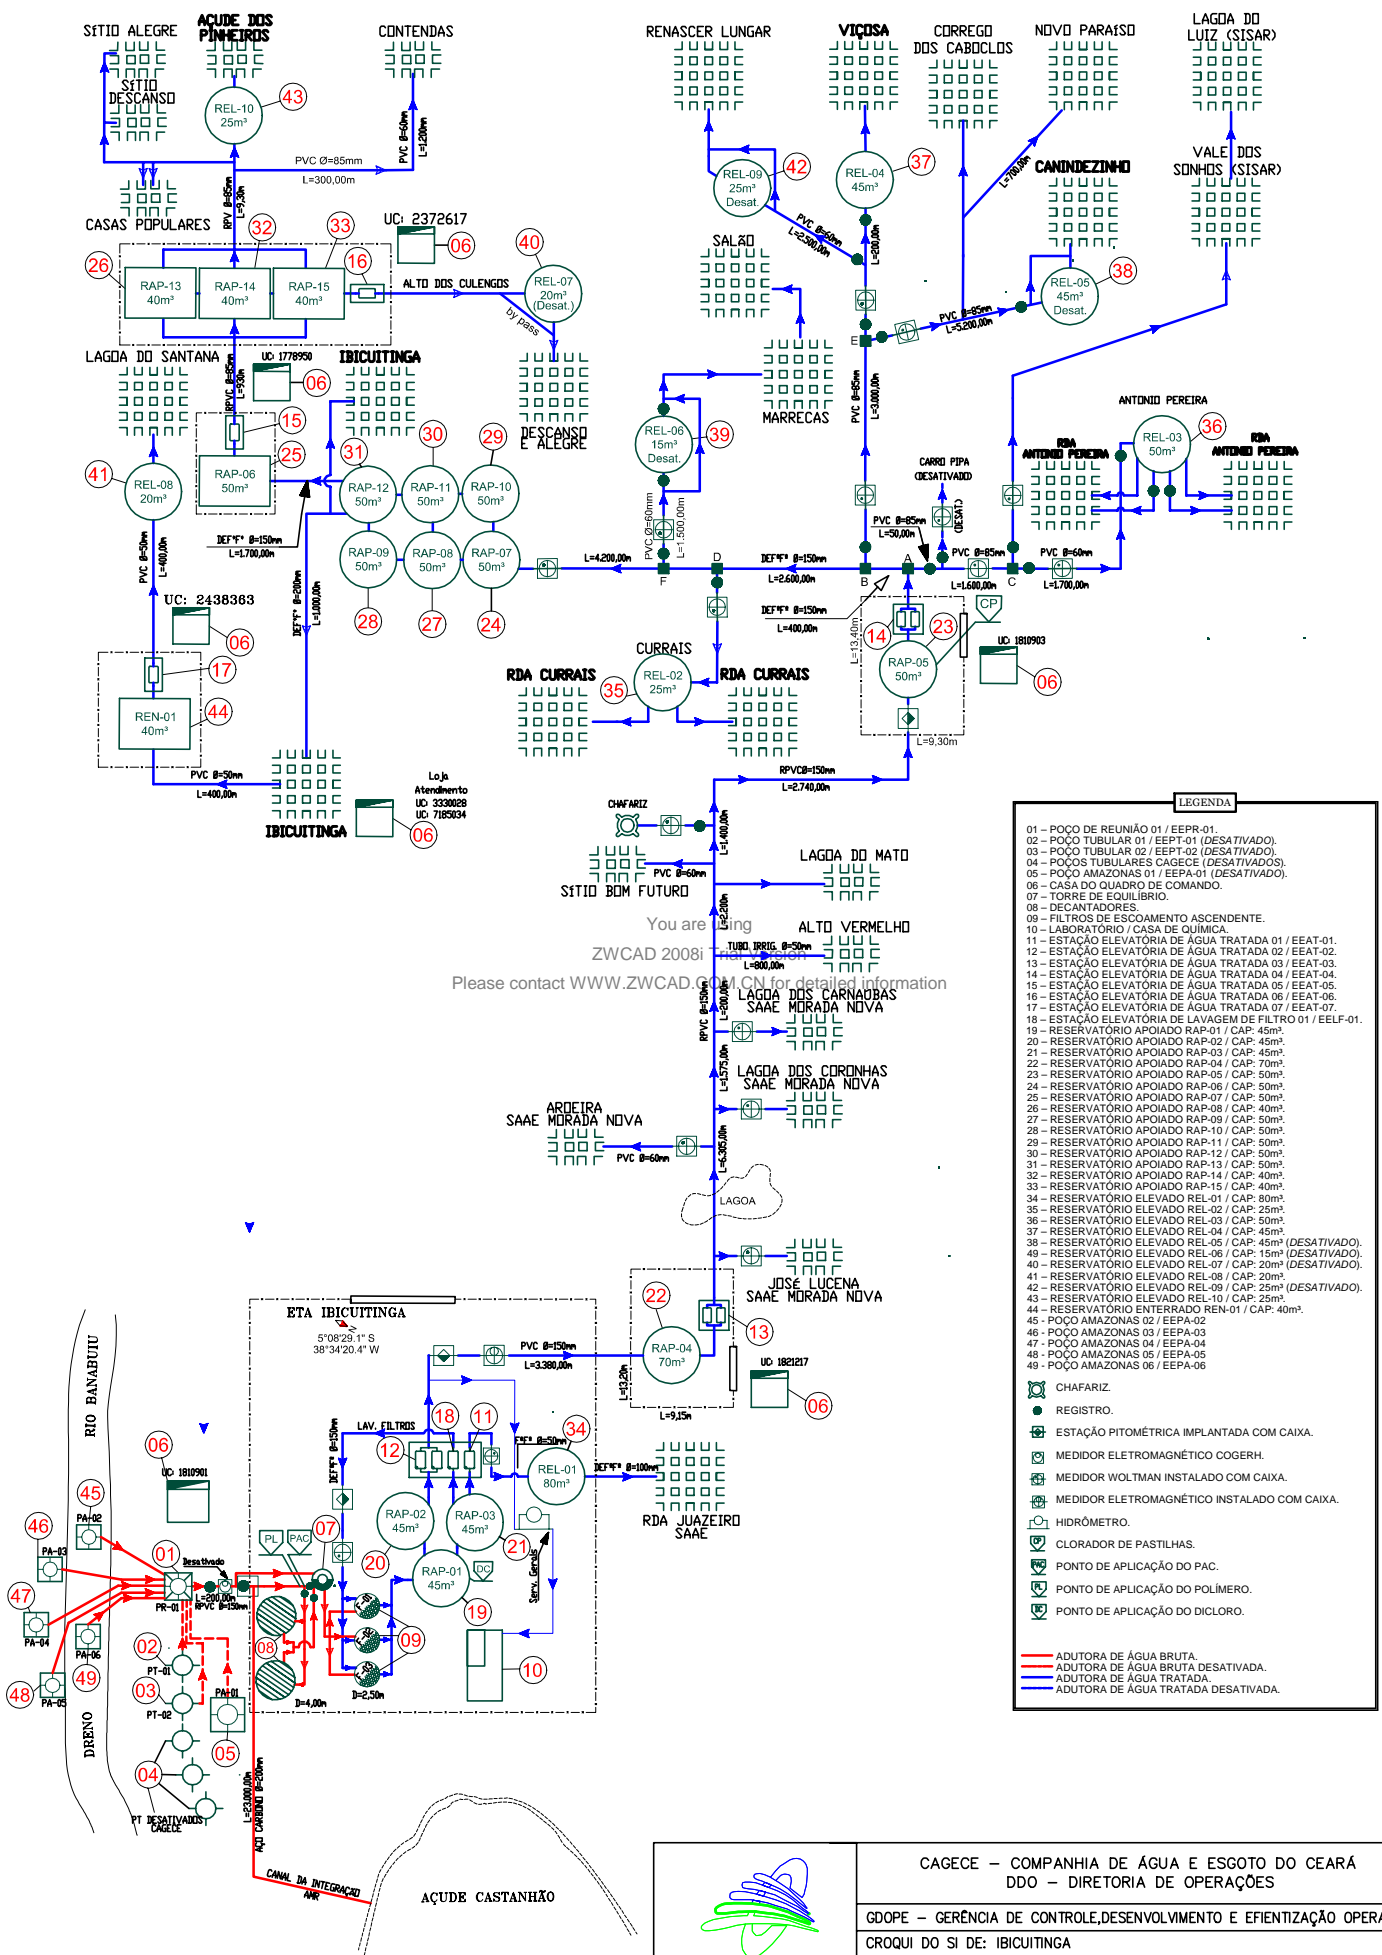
SITIO ALEGRE

AÇUDE DOS PINHEIROS

CONTENDAS

SITIO DESCANSO

REL-10 25m³ 43

PVC Ø=85mm L=300,00m

PVC Ø=60mm L=1.200m

RPV Ø=85mm L=9,30m

CASAS POPULARES

UC: 2372617 06

26 RAP-13 40m³ 32 RAP-14 40m³ 33 RAP-15 40m³ 16

ALTO DOS CULENGOS

40 REL-07 20m³ (Desat.)

by pass

LAGOA DO SANTANA

UC: 1778950 06

IBICUITINGA

DESCANSO E ALEGRE

15

RAP-06 50m³ 25

41 REL-08 20m³

31 RAP-12 50m³ 30 RAP-11 50m³ 29 RAP-10 50m³

RAP-09 50m³ RAP-08 50m³ RAP-07 50m³

28 27 24

DEF°F° Ø=150mm L=1.700,00m

DEF°F° Ø=200mm L=1.000,00m

PVC Ø=50mm L=400,00m

UC: 2438363 06

17

REN-01 40m³ 44

PVC Ø=50mm L=400,00m

IBICUITINGA

Loja Atendimento UC: 3330028 UC: 7185034 06

RENASCER LUNGAR

VIÇOSA

CORREGO DOS CABOCLOS

NOVO PARAISO

LAGOA DO LUIZ (SISAR)

REL-09 25m³ Desat. 42

REL-04 45m³ 37

PVC Ø=60mm L=2.500,00m

L=200,00m

L=700,00m

CANINDEZINHO

VALE DOS SONHOS (SISAR)

SALÃO

REL-05 45m³ Desat. 38

PVC Ø=85mm L=5.200,00m

E

MARRECAS

REL-06 15m³ Desat. 39

PVC Ø=60mm L=1.500,00m

PVC Ø=85mm L=3.000,00m

ANTONIO PEREIRA

RDA ANTONIO PEREIRA

REL-03 50m³ 36

RDA ANTONIO PEREIRA

CARRO PIPA (DESATIVADO)

(DESAT.)

PVC Ø=85mm L=50,00m

L=4.200,00m

F D

DEF°F° Ø=150mm L=2.600,00m

B A

PVC Ø=85mm L=1.600,00m

C

PVC Ø=60mm L=1.700,00m

DEF°F° Ø=150mm L=400,00m

CP

UC: 1810903 06

CURRAIS

RDA CURRAIS 35 REL-02 25m³ RDA CURRAIS

L=13,40m 14 23

RAP-05 50m³

L=9,30m

RPVCØ=150mm L=2.740,00m

CHAFARIZ

L=1.400,00m

SITIO BOM FUTURO

PVC Ø=60mm

LAGOA DO MATO

L=2.200m

ALTO VERMELHO

TUBO IRRIG. Ø=50mm L=800,00m

You are using ZWCAD 2008i Trial Version Please contact WWW.ZWCAD.COM.CN for detailed information

RPVC Ø=150mm L=200,00m

LAGOA DOS CARNAUBAS SAAE MORADA NOVA

LAGOA DOS CORONHAS SAAE MORADA NOVA

L=1.575,00m

AROEIRA SAAE MORADA NOVA

PVC Ø=60mm

L=6.305,00m

LAGOA

JOSÉ LUCENA SAAE MORADA NOVA

LEGENDA

01 – POÇO DE REUNIÃO 01 / EEPR-01.
02 – POÇO TUBULAR 01 / EEPT-01 (DESATIVADO).
03 – POÇO TUBULAR 02 / EEPT-02 (DESATIVADO).
04 – POÇOS TUBULARES CAGECE (DESATIVADOS).
05 – POÇO AMAZONAS 01 / EEPA-01 (DESATIVADO).
06 – CASA DO QUADRO DE COMANDO.
07 – TORRE DE EQUILÍBRIO.
08 – DECANTADORES.
09 – FILTROS DE ESCOAMENTO ASCENDENTE.
10 – LABORATÓRIO / CASA DE QUÍMICA.
11 – ESTAÇÃO ELEVATÓRIA DE ÁGUA TRATADA 01 / EEAT-01.
12 – ESTAÇÃO ELEVATÓRIA DE ÁGUA TRATADA 02 / EEAT-02.
13 – ESTAÇÃO ELEVATÓRIA DE ÁGUA TRATADA 03 / EEAT-03.
14 – ESTAÇÃO ELEVATÓRIA DE ÁGUA TRATADA 04 / EEAT-04.
15 – ESTAÇÃO ELEVATÓRIA DE ÁGUA TRATADA 05 / EEAT-05.
16 – ESTAÇÃO ELEVATÓRIA DE ÁGUA TRATADA 06 / EEAT-06.
17 – ESTAÇÃO ELEVATÓRIA DE ÁGUA TRATADA 07 / EEAT-07.
18 – ESTAÇÃO ELEVATÓRIA DE LAVAGEM DE FILTRO 01 / EELF-01.
19 – RESERVATÓRIO APOIADO RAP-01 / CAP: 45m³.
20 – RESERVATÓRIO APOIADO RAP-02 / CAP: 45m³.
21 – RESERVATÓRIO APOIADO RAP-03 / CAP: 45m³.
22 – RESERVATÓRIO APOIADO RAP-04 / CAP: 70m³.
23 – RESERVATÓRIO APOIADO RAP-05 / CAP: 50m³.
24 – RESERVATÓRIO APOIADO RAP-06 / CAP: 50m³.
25 – RESERVATÓRIO APOIADO RAP-07 / CAP: 50m³.
26 – RESERVATÓRIO APOIADO RAP-08 / CAP: 40m³.
27 – RESERVATÓRIO APOIADO RAP-09 / CAP: 50m³.
28 – RESERVATÓRIO APOIADO RAP-10 / CAP: 50m³.
29 – RESERVATÓRIO APOIADO RAP-11 / CAP: 50m³.
30 – RESERVATÓRIO APOIADO RAP-12 / CAP: 50m³.
31 – RESERVATÓRIO APOIADO RAP-13 / CAP: 50m³.
32 – RESERVATÓRIO APOIADO RAP-14 / CAP: 40m³.
33 – RESERVATÓRIO APOIADO RAP-15 / CAP: 40m³.
34 – RESERVATÓRIO ELEVADO REL-01 / CAP: 80m³.
35 – RESERVATÓRIO ELEVADO REL-02 / CAP: 25m³.
36 – RESERVATÓRIO ELEVADO REL-03 / CAP: 50m³.
37 – RESERVATÓRIO ELEVADO REL-04 / CAP: 45m³.
38 – RESERVATÓRIO ELEVADO REL-05 / CAP: 45m³ (DESATIVADO).
49 – RESERVATÓRIO ELEVADO REL-06 / CAP: 15m³ (DESATIVADO).
40 – RESERVATÓRIO ELEVADO REL-07 / CAP: 20m³ (DESATIVADO).
41 – RESERVATÓRIO ELEVADO REL-08 / CAP: 20m³.
42 – RESERVATÓRIO ELEVADO REL-09 / CAP: 25m³ (DESATIVADO).
43 – RESERVATÓRIO ELEVADO REL-10 / CAP: 25m³.
44 – RESERVATÓRIO ENTERRADO REN-01 / CAP: 40m³.
45 - POÇO AMAZONAS 02 / EEPA-02
46 - POÇO AMAZONAS 03 / EEPA-03
47 - POÇO AMAZONAS 04 / EEPA-04
48 - POÇO AMAZONAS 05 / EEPA-05
49 - POÇO AMAZONAS 06 / EEPA-06

CHAFARIZ.
REGISTRO.
ESTAÇÃO PITOMÉTRICA IMPLANTADA COM CAIXA.
MEDIDOR ELETROMAGNÉTICO COGERH.
MEDIDOR WOLTMAN INSTALADO COM CAIXA.
MEDIDOR ELETROMAGNÉTICO INSTALADO COM CAIXA.
HIDRÔMETRO.
CLORADOR DE PASTILHAS.
PONTO DE APLICAÇÃO DO PAC.
PONTO DE APLICAÇÃO DO POLÍMERO.
PONTO DE APLICAÇÃO DO DICLORO.

ADUTORA DE ÁGUA BRUTA.
ADUTORA DE ÁGUA BRUTA DESATIVADA.
ADUTORA DE ÁGUA TRATADA.
ADUTORA DE ÁGUA TRATADA DESATIVADA.

ETA IBICUITINGA
5°08'29.1" S
38°34'20.4" W

PVC Ø=150mm L=3.380,00m

22 RAP-04 70m³ 13

UC: 1821217 06

L=13,20m L=9,15m

LAV. FILTROS 18 11 12

DEF°F° Ø=150mm

F°F° Ø=50mm 34

REL-01 80m³

DEF°F° Ø=100mm

RDA JUAZEIRO SAAE

RAP-02 45m³ RAP-03 45m³ 21

07 PL PAC

RAP-01 45m³ DC 20

19 Serv. Gerais

09 08 10

D=4,00m D=2,50m

RIO BANABUIU

06 UC: 1810901

45 PA-02 46 PA-03 01 Desativado PR-01

L=200,00m RPVC Ø=150mm

47 PA-04 PA-06 49 48 PA-05

02 PT-01 03 PT-02 PA-01 05

04 PT DESATIVADOS CAGECE

DRENO

L=23.000,00m AÇO CARBONO Ø=200mm

CANAL DA INTEGRAÇÃO AMR

AÇUDE CASTANHÃO

CAGECE – COMPANHIA DE ÁGUA E ESGOTO DO CEARÁ
DDO – DIRETORIA DE OPERAÇÕES
GDOPE – GERÊNCIA DE CONTROLE,DESENVOLVIMENTO E EFIENTIZAÇÃO OPERA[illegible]
CROQUI DO SI DE: IBICUITINGA